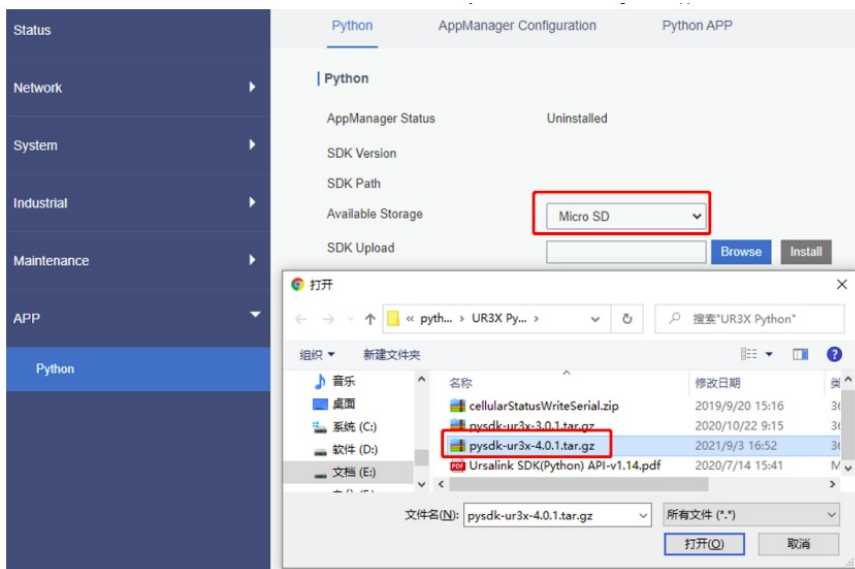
Status

Network

System

Industrial

Maintenance

APP

Python

Python AppManager Configuration Python APP

Python

AppManager Status Uninstalled

SDK Version

SDK Path

Available Storage Micro SD

SDK Upload Browse Install

打开

« pyth... › UR3X Py... ›

搜索"UR3X Python"

组织 ▾ 新建文件夹

音乐
桌面
系统 (C:)
软件 (D:)
文档 (E:)

| 名称 | 修改日期 | 类 |
|---|---|---|
| cellularStatusWriteSerial.zip | 2019/9/20 15:16 | 3( |
| pysdk-ur3x-3.0.1.tar.gz | 2020/10/22 9:15 | 3( |
| pysdk-ur3x-4.0.1.tar.gz | 2021/9/3 16:52 | 3( |
| Ursalink SDK(Python) API-v1.14.pdf | 2020/7/14 15:41 | M |

文件名(N): pysdk-ur3x-4.0.1.tar.gz

所有文件 (*.*)

打开(O) 取消